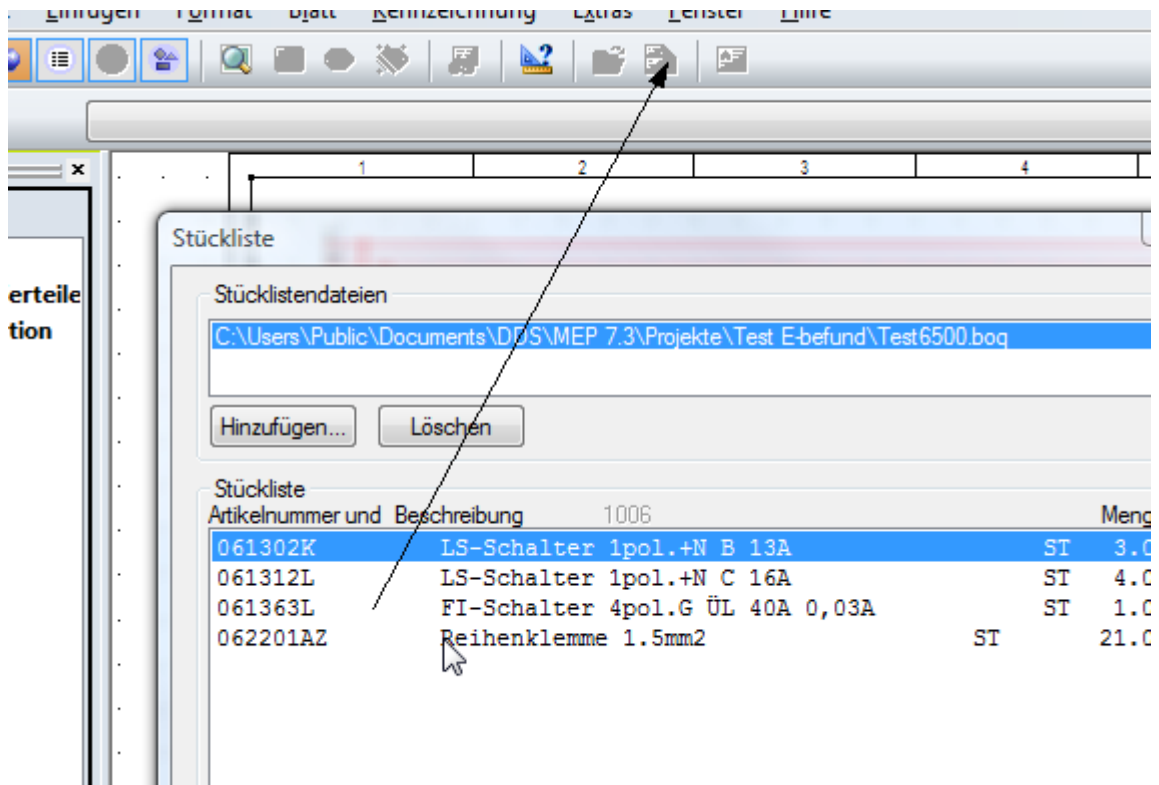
Einfügen Format Blatt Kennzeichnung Extras Fenster Hilfe

1 2 3 4

erteile
tion

Stückliste

Stücklistendateien

C:\Users\Public\Documents\DDS\MEP 7.3\Projekte\Test E-befund\Test6500.boq

Hinzufügen... Löschen

Stückliste

Artikelnummer und Beschreibung 1006 Meng

| | | | |
|---|---|---|---|
| 061302K | LS-Schalter 1pol.+N B 13A | ST | 3.0 |
| 061312L | LS-Schalter 1pol.+N C 16A | ST | 4.0 |
| 061363L | FI-Schalter 4pol.G ÜL 40A 0,03A | ST | 1.0 |
| 062201AZ | Reihenklemme 1.5mm2 | ST | 21.0 |